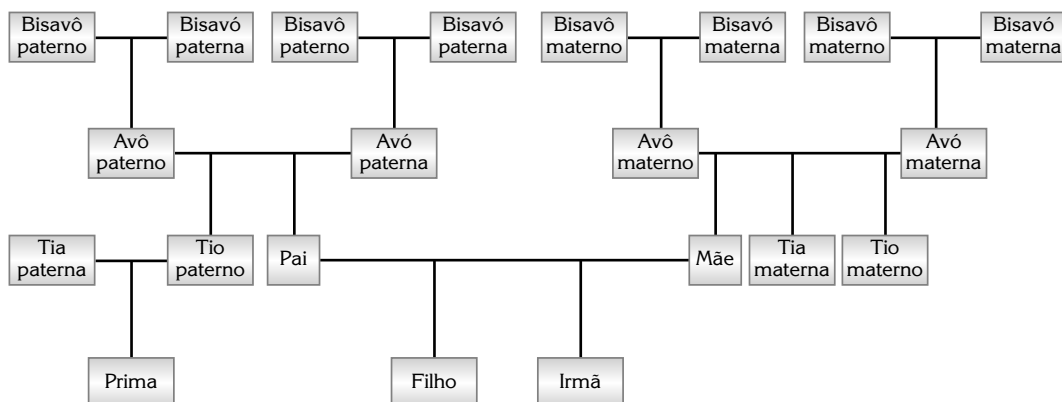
Bisavô paterno

Bisavó paterna

Bisavô paterno

Bisavó paterna

Bisavô materno

Bisavó materna

Bisavô materno

Bisavó materna

Avô paterno

Avó paterna

Avô materno

Avó materna

Tia paterna

Tio paterno

Pai

Mãe

Tia materna

Tio materno

Prima

Filho

Irmã